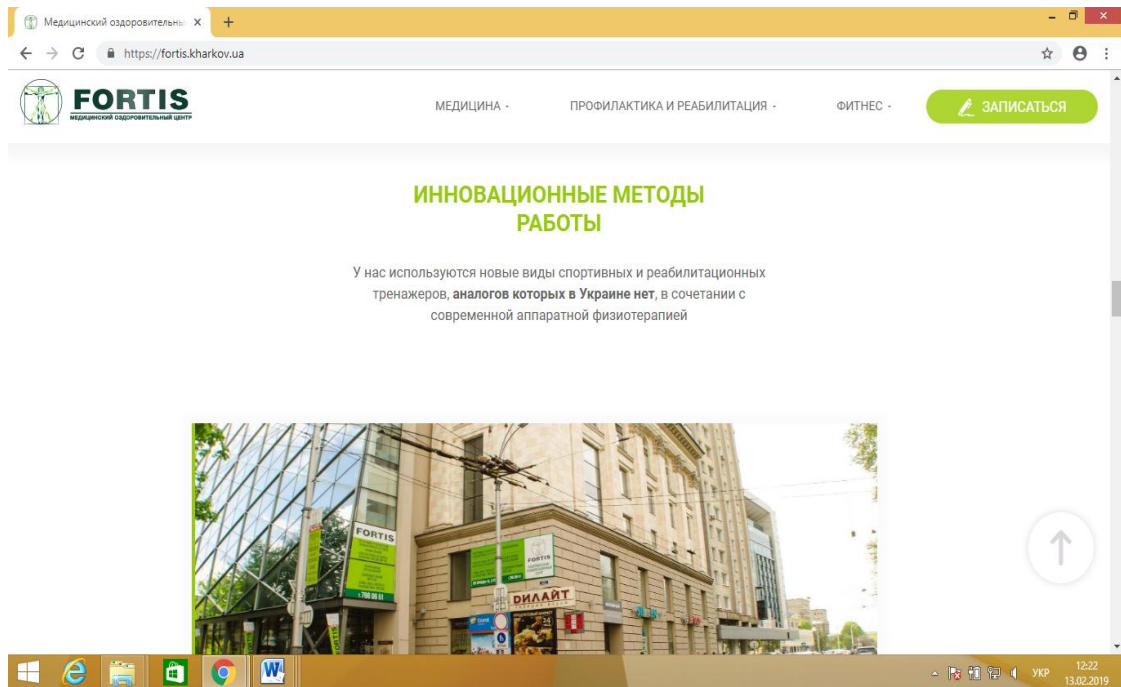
Медицинский оздоровительны ×
+

https://fortis.kharkov.ua

FORTIS
МЕДИЦИНСКИЙ ОЗДОРОВИТЕЛЬНЫЙ ЦЕНТР

МЕДИЦИНА ˅
ПРОФИЛАКТИКА И РЕАБИЛИТАЦИЯ ˅
ФИТНЕС ˅
ЗАПИСАТЬСЯ

ИННОВАЦИОННЫЕ МЕТОДЫ РАБОТЫ

У нас используются новые виды спортивных и реабилитационных тренажеров, **аналогов которых в Украине нет**, в сочетании с современной аппаратной физиотерапией

FORTIS
FORTIS
ДИЛАЙТ

УКР
12:22
13.02.2019